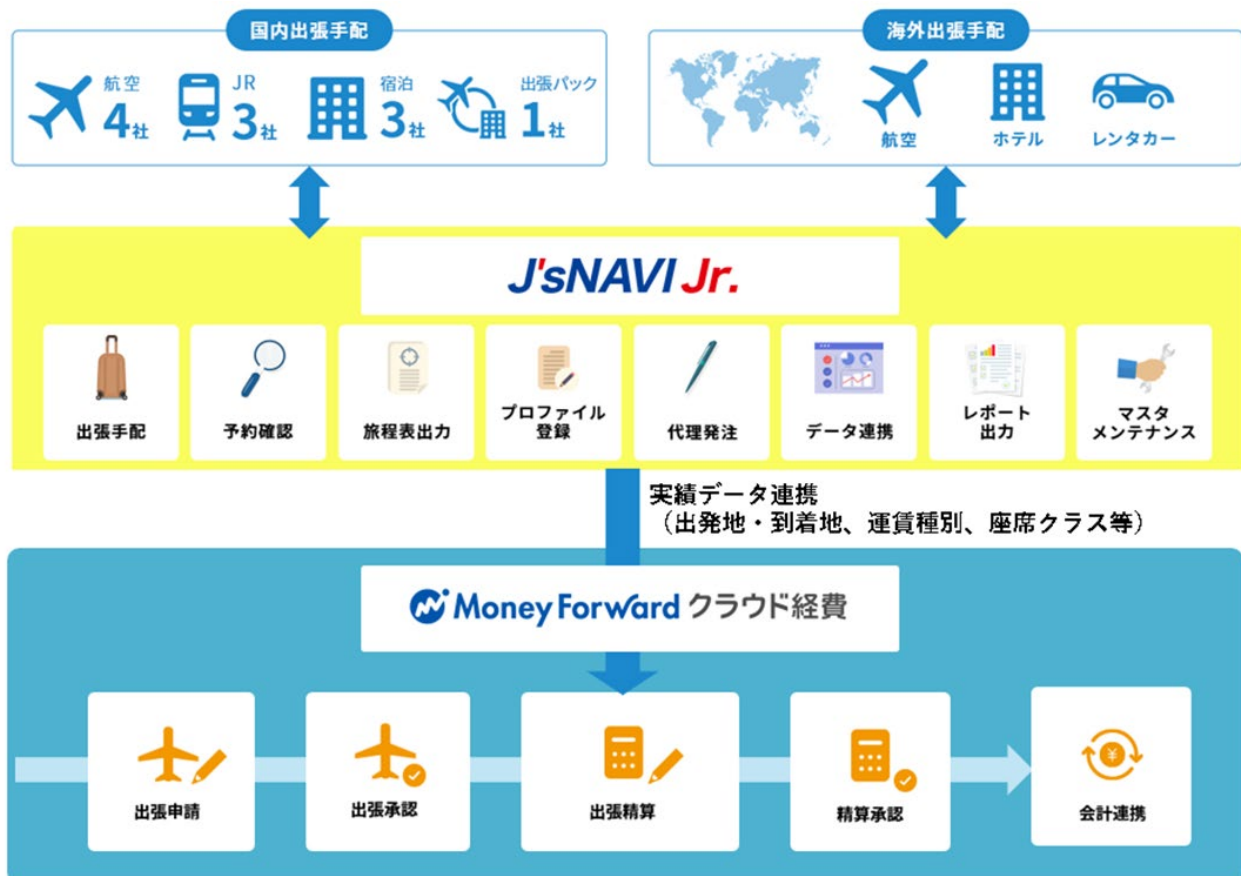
国内出張手配

航空 4社

JR 3社

宿泊 3社

出張パック 1社

海外出張手配

航空

ホテル

レンタカー

J'sNAVI Jr.

出張手配

予約確認

旅程表出力

プロファイル登録

代理発注

データ連携

レポート出力

マスタメンテナンス

実績データ連携
（出発地・到着地、運賃種別、座席クラス等）

Money Forward クラウド経費

出張申請

出張承認

出張精算

精算承認

会計連携